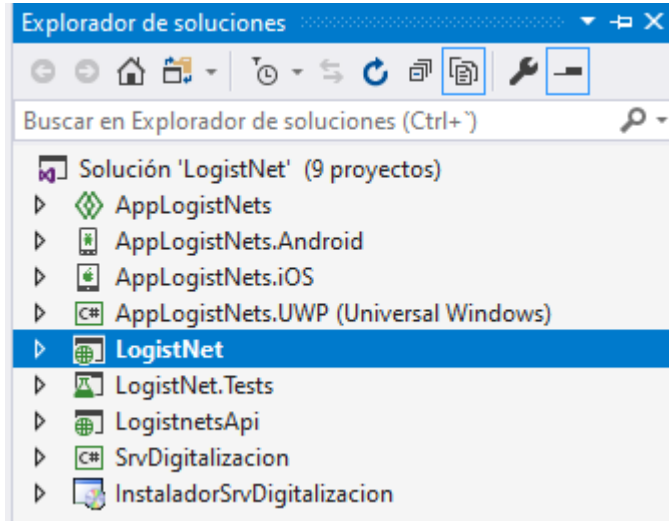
Explorador de soluciones

Buscar en Explorador de soluciones (Ctrl+`)

Solución 'LogistNet' (9 proyectos)
AppLogistNets
AppLogistNets.Android
AppLogistNets.iOS
AppLogistNets.UWP (Universal Windows)
LogistNet
LogistNet.Tests
LogistnetsApi
SrvDigitalizacion
InstaladorSrvDigitalizacion